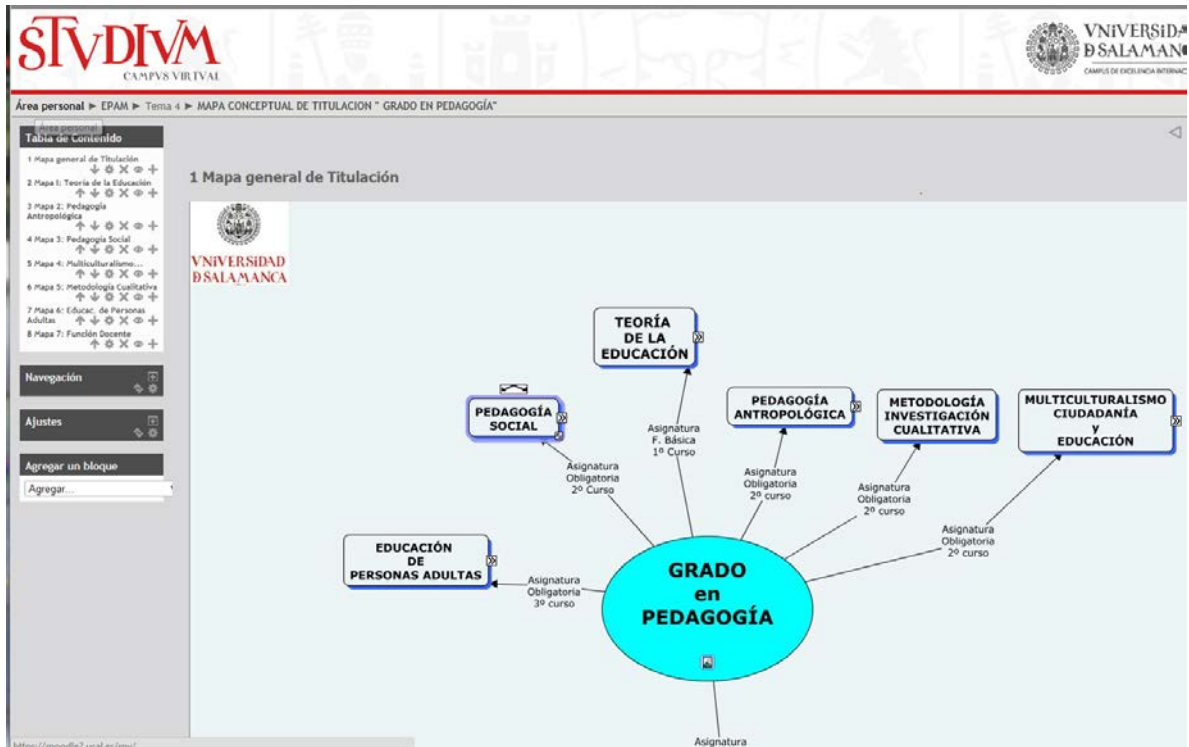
STVDIVM
CAMPVS VIRTVAL

VNIVERSIDA
D SALAMAN
CAMPUS DE EXCELENCIA INTERNAC

Área personal ► EPAM ► Tema 4 ► MAPA CONCEPTUAL DE TITULACION " GRADO EN PEDAGOGÍA"

Área personal
Tabla de Contenido
1 Mapa general de Titulación
2 Mapa I: Teoría de la Educación
3 Mapa 2: Pedagogía Antropológica
4 Mapa 3: Pedagogía Social
5 Mapa 4: Multiculturalismo...
6 Mapa 5: Metodología Cualitativa
7 Mapa 6: Educac. de Personas Adultas
8 Mapa 7: Función Docente

Navegación

Ajustes

Agregar un bloque
Agregar...

1 Mapa general de Titulación

VNIVERSIDAD
D SALAMANCA

TEORÍA DE LA EDUCACIÓN

PEDAGOGÍA SOCIAL

PEDAGOGÍA ANTROPOLÓGICA

METODOLOGÍA INVESTIGACIÓN CUALITATIVA

MULTICULTURALISMO CIUDADANÍA y EDUCACIÓN

Asignatura F. Básica 1º Curso

Asignatura Obligatoria 2º Curso

Asignatura Obligatoria 2º curso

Asignatura Obligatoria 2º curso

Asignatura Obligatoria 2º curso

EDUCACIÓN DE PERSONAS ADULTAS

Asignatura Obligatoria 3º curso

GRADO en PEDAGOGÍA

Asignatura

https://moodle2.usal.es/mo/